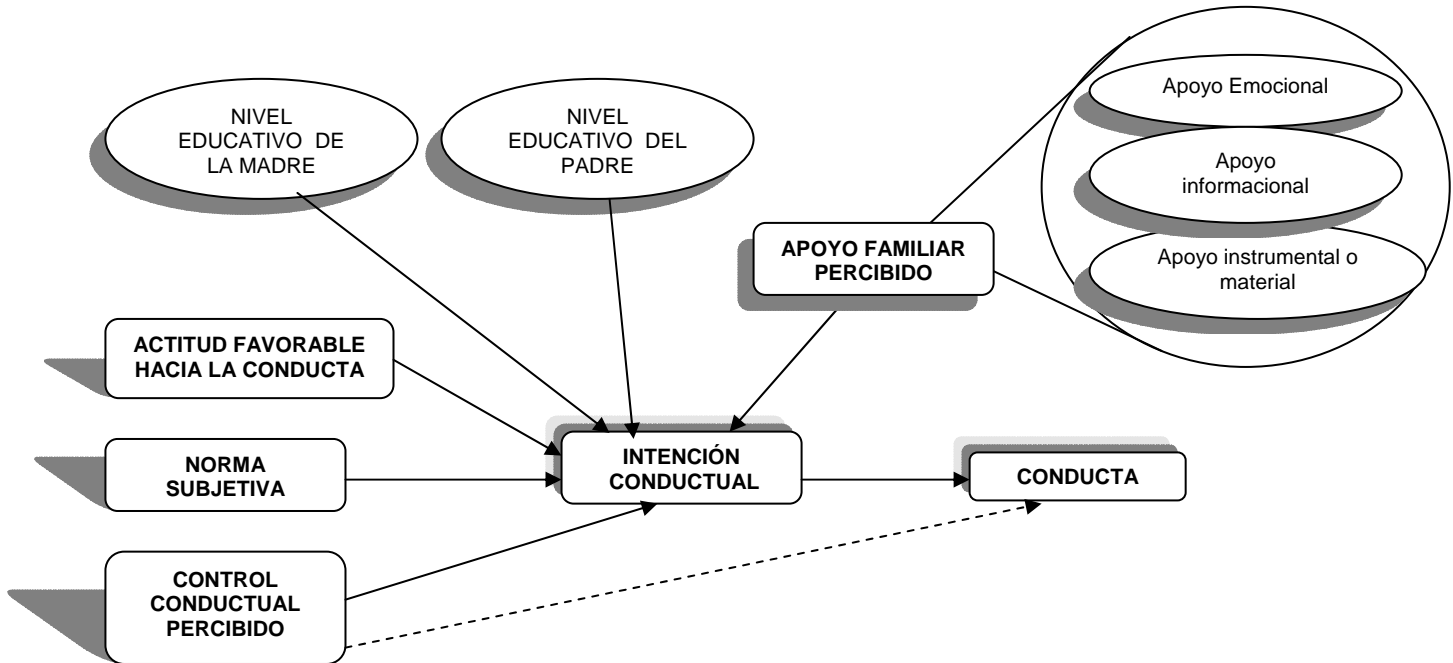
NIVEL EDUCATIVO DE LA MADRE

NIVEL EDUCATIVO DEL PADRE

Apoyo Emocional

Apoyo informacional

Apoyo instrumental o material

APOYO FAMILIAR PERCIBIDO

ACTITUD FAVORABLE HACIA LA CONDUCTA

NORMA SUBJETIVA

INTENCIÓN CONDUCTUAL

CONDUCTA

CONTROL CONDUCTUAL PERCIBIDO